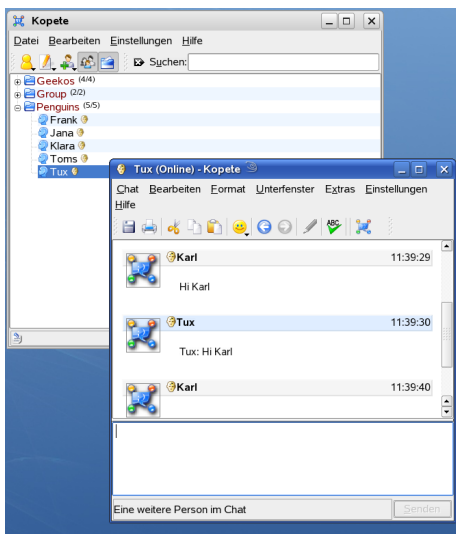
Kopete

Datei Bearbeiten Einstellungen Hilfe

Suchen:

Geekos (4/4)
Group (2/2)
Penguins (5/5)
Frank
Jana
Klara
Toms
Tux

Tux (Online) - Kopete

Chat Bearbeiten Format Unterfenster Extras Einstellungen Hilfe

Karl 11:39:29

Hi Karl

Tux 11:39:30

Tux: Hi Karl

Karl 11:39:40

Eine weitere Person im Chat

Senden